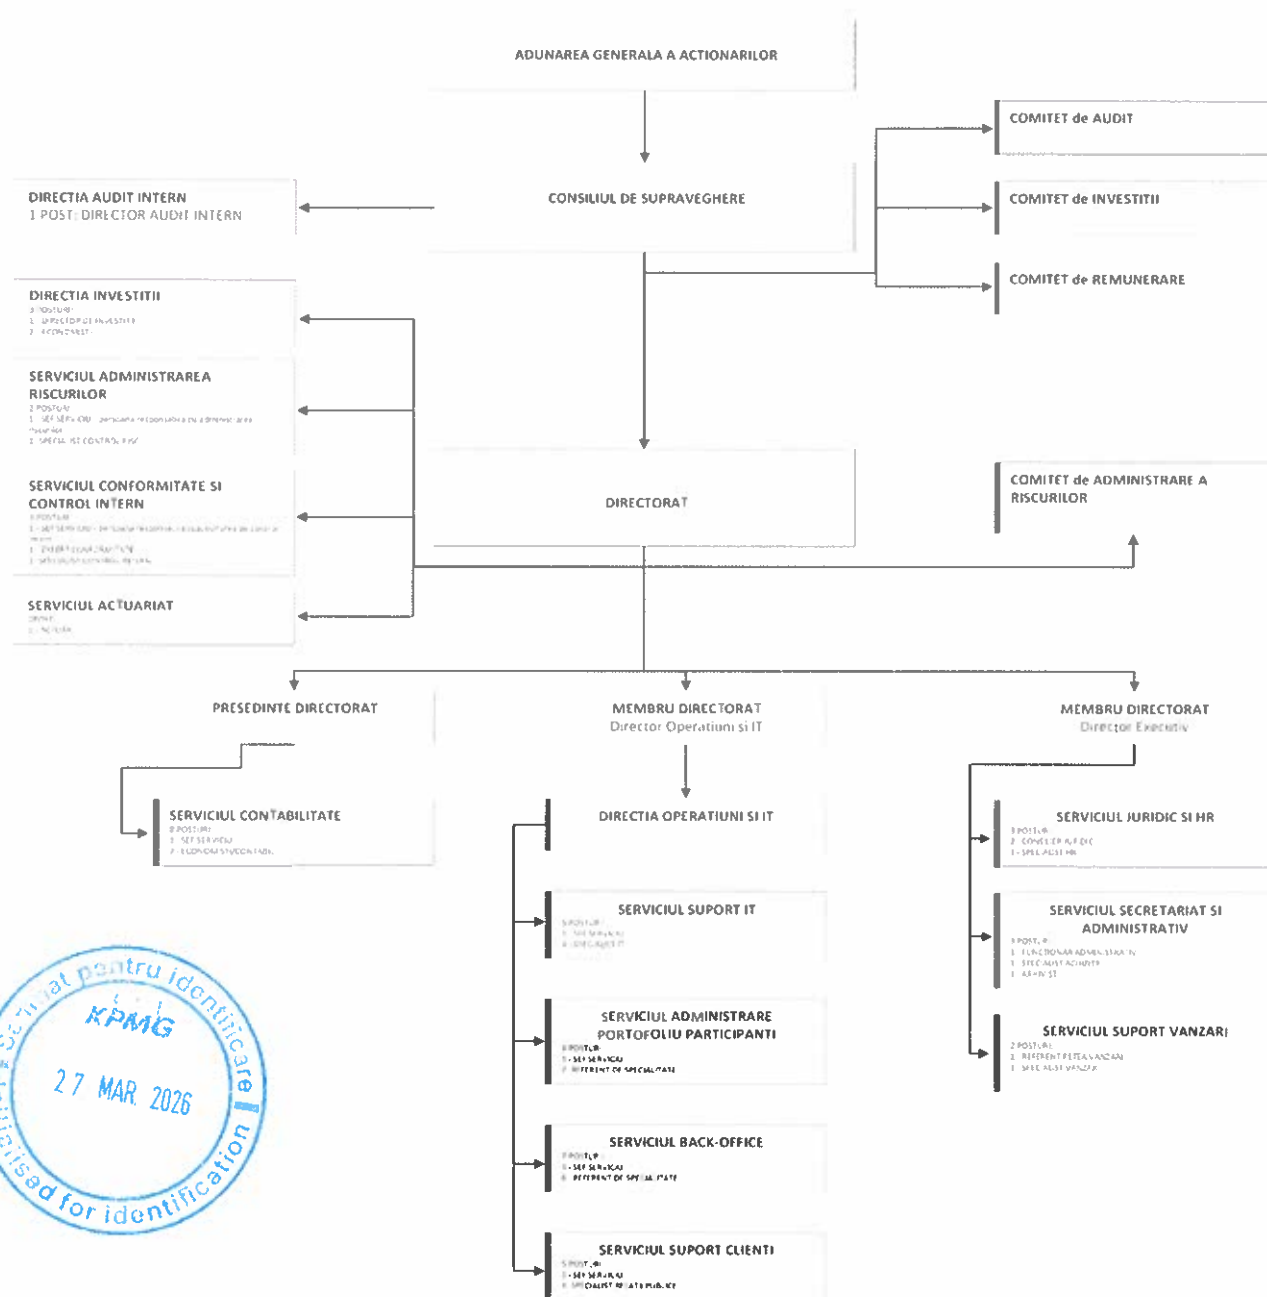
ADUNAREA GENERALA A ACTIONARILOR

CONSILIUL DE SUPRAVEGHERE

COMITET de AUDIT

COMITET de INVESTITII

COMITET de REMUNERARE

DIRECTIA AUDIT INTERN
1 POST: DIRECTOR AUDIT INTERN

DIRECTIA INVESTITII
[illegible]

SERVICIUL ADMINISTRAREA RISCURILOR
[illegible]

SERVICIUL CONFORMITATE SI CONTROL INTERN
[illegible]

SERVICIUL ACTUARIAT
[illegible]

DIRECTORAT

COMITET de ADMINISTRARE A RISCURILOR

PRESEDINTE DIRECTORAT

MEMBRU DIRECTORAT
Director Operatiuni si IT

MEMBRU DIRECTORAT
Director Executiv

SERVICIUL CONTABILITATE
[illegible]

DIRECTIA OPERATIUNI SI IT

SERVICIUL SUPORT IT
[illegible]

SERVICIUL ADMINISTRARE PORTOFOLIU PARTICIPANTI
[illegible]

SERVICIUL BACK-OFFICE
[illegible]

SERVICIUL SUPORT CLIENTI
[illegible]

SERVICIUL JURIDIC SI HR
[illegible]

SERVICIUL SECRETARIAT SI ADMINISTRATIV
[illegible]

SERVICIUL SUPORT VANZARI
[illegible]

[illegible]at pentru identificare
KPMG
27 MAR 2026
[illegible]ised for identification